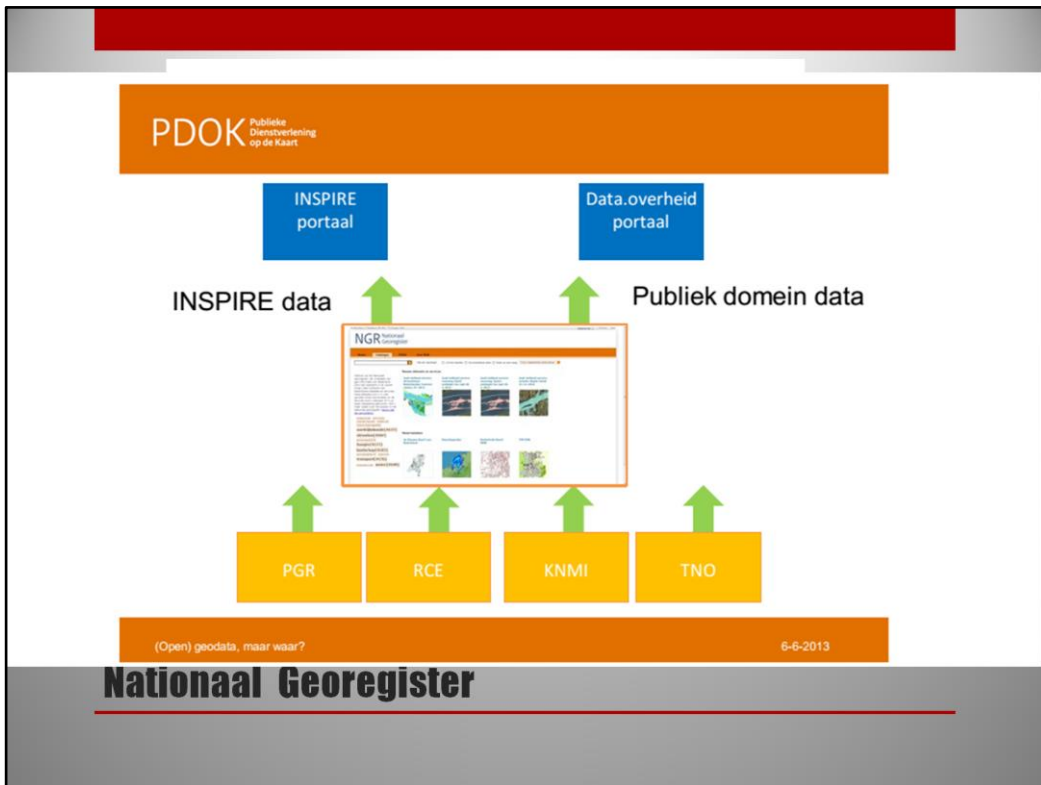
PDOK Publieke Dienstverlening op de Kaart

INSPIRE portaal

Data.overheid portaal

INSPIRE data

Publiek domein data

NGR Nationaal Georegister

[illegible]

PGR

RCE

KNMI

TNO

(Open) geodata, maar waar?

6-6-2013

Nationaal Georegister